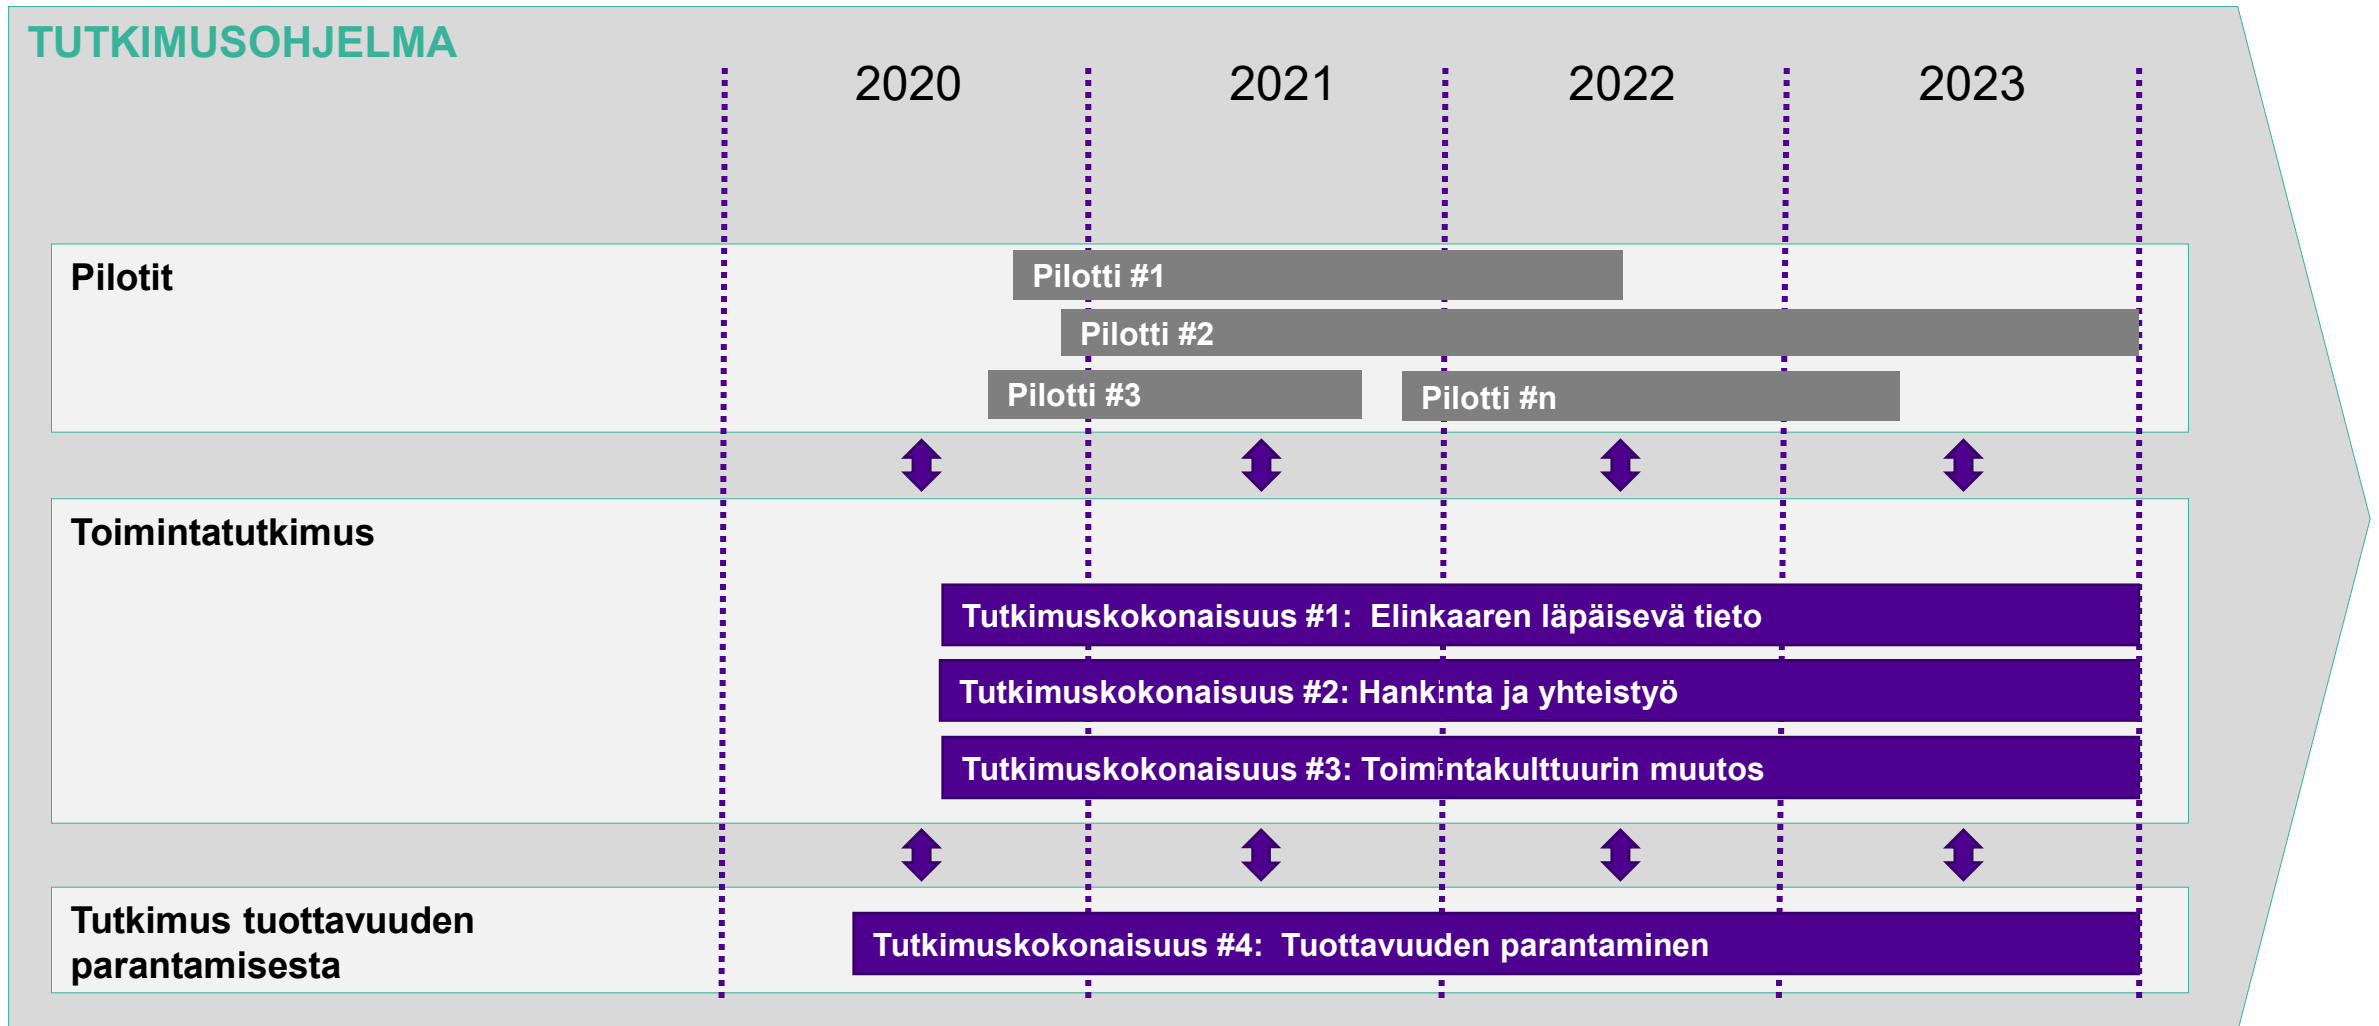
TUTKIMUSOHJELMA

2020 2021 2022 2023

Pilotit

Pilotti #1

Pilotti #2

Pilotti #3

Pilotti #n

Toimintatutkimus

Tutkimuskokonaisuus #1: Elinkaaren läpäisevä tieto

Tutkimuskokonaisuus #2: Hankinta ja yhteistyö

Tutkimuskokonaisuus #3: Toimintakulttuurin muutos

Tutkimus tuottavuuden parantamisesta

Tutkimuskokonaisuus #4: Tuottavuuden parantaminen